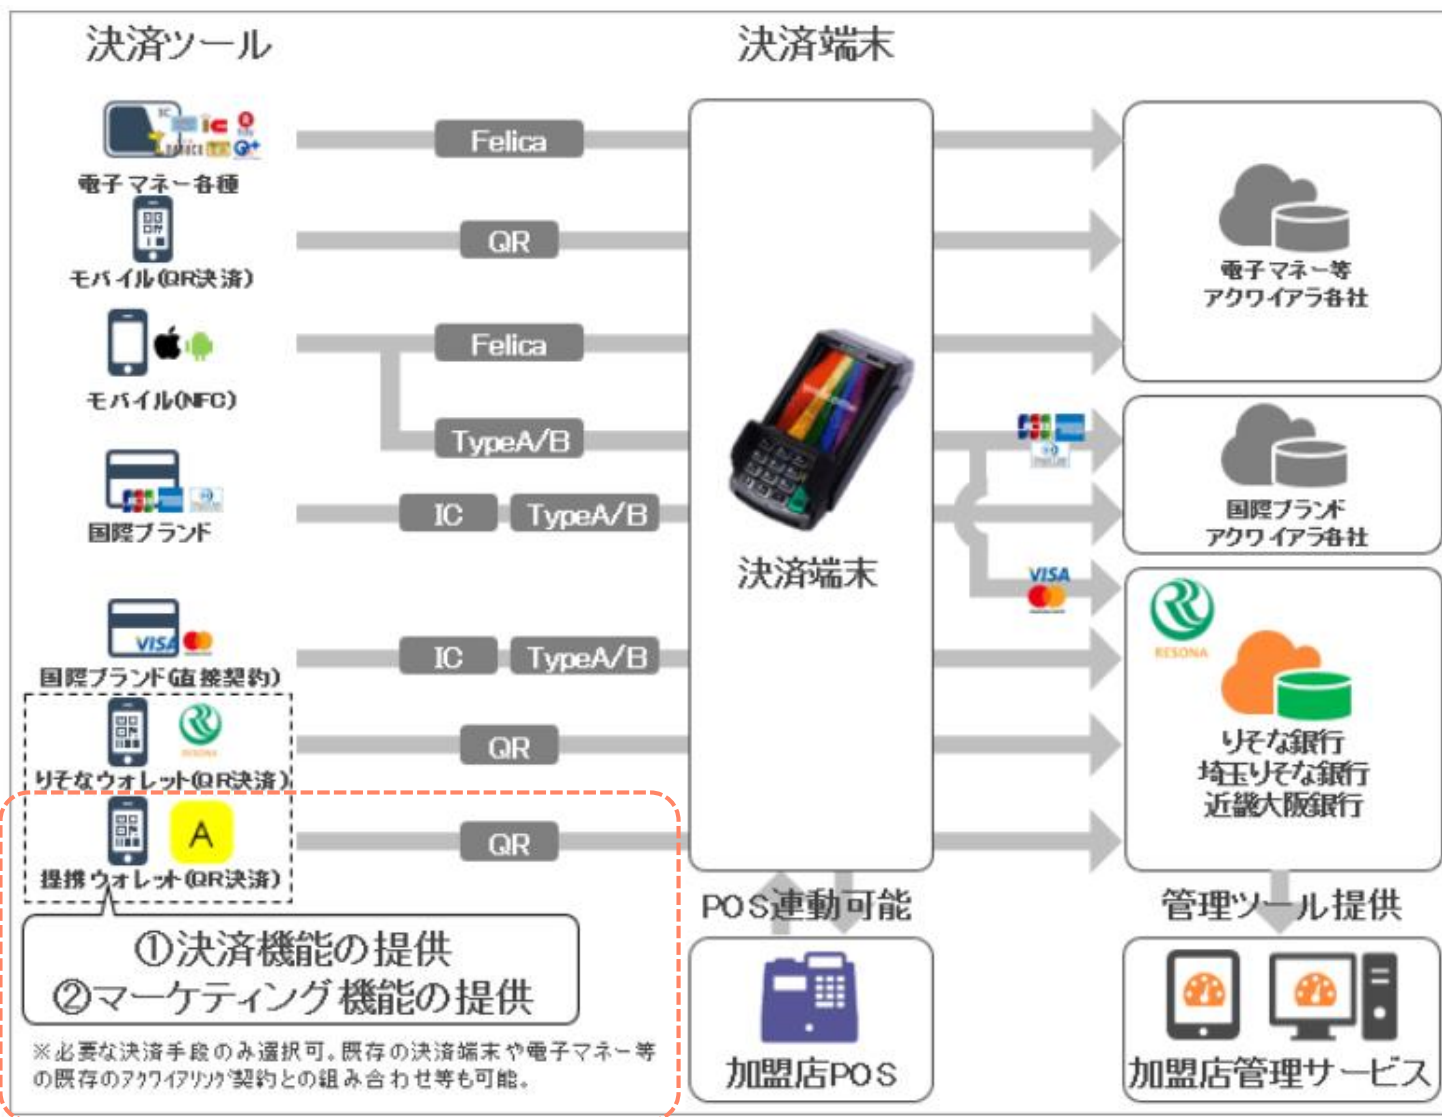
決済ツール

決済端末

電子マネー各種

Felica

モバイル(QR決済)

QR

モバイル(NFC)

Felica

TypeA/B

国際ブランド

IC

TypeA/B

国際ブランド(直接契約)

IC

TypeA/B

りそなウォレット(QR決済)

QR

A

提携ウォレット(QR決済)

QR

決済端末

電子マネー等
アクワイアラ各社

国際ブランド
アクワイアラ各社

VISA

RESONA

りそな銀行
埼玉りそな銀行
近畿大阪銀行

①決済機能の提供
②マーケティング機能の提供

※必要な決済手段のみ選択可。既存の決済端末や電子マネー等の既存のアクワイアリング契約との組み合わせ等も可能。

POS連動可能

加盟店POS

管理ツール提供

加盟店管理サービス